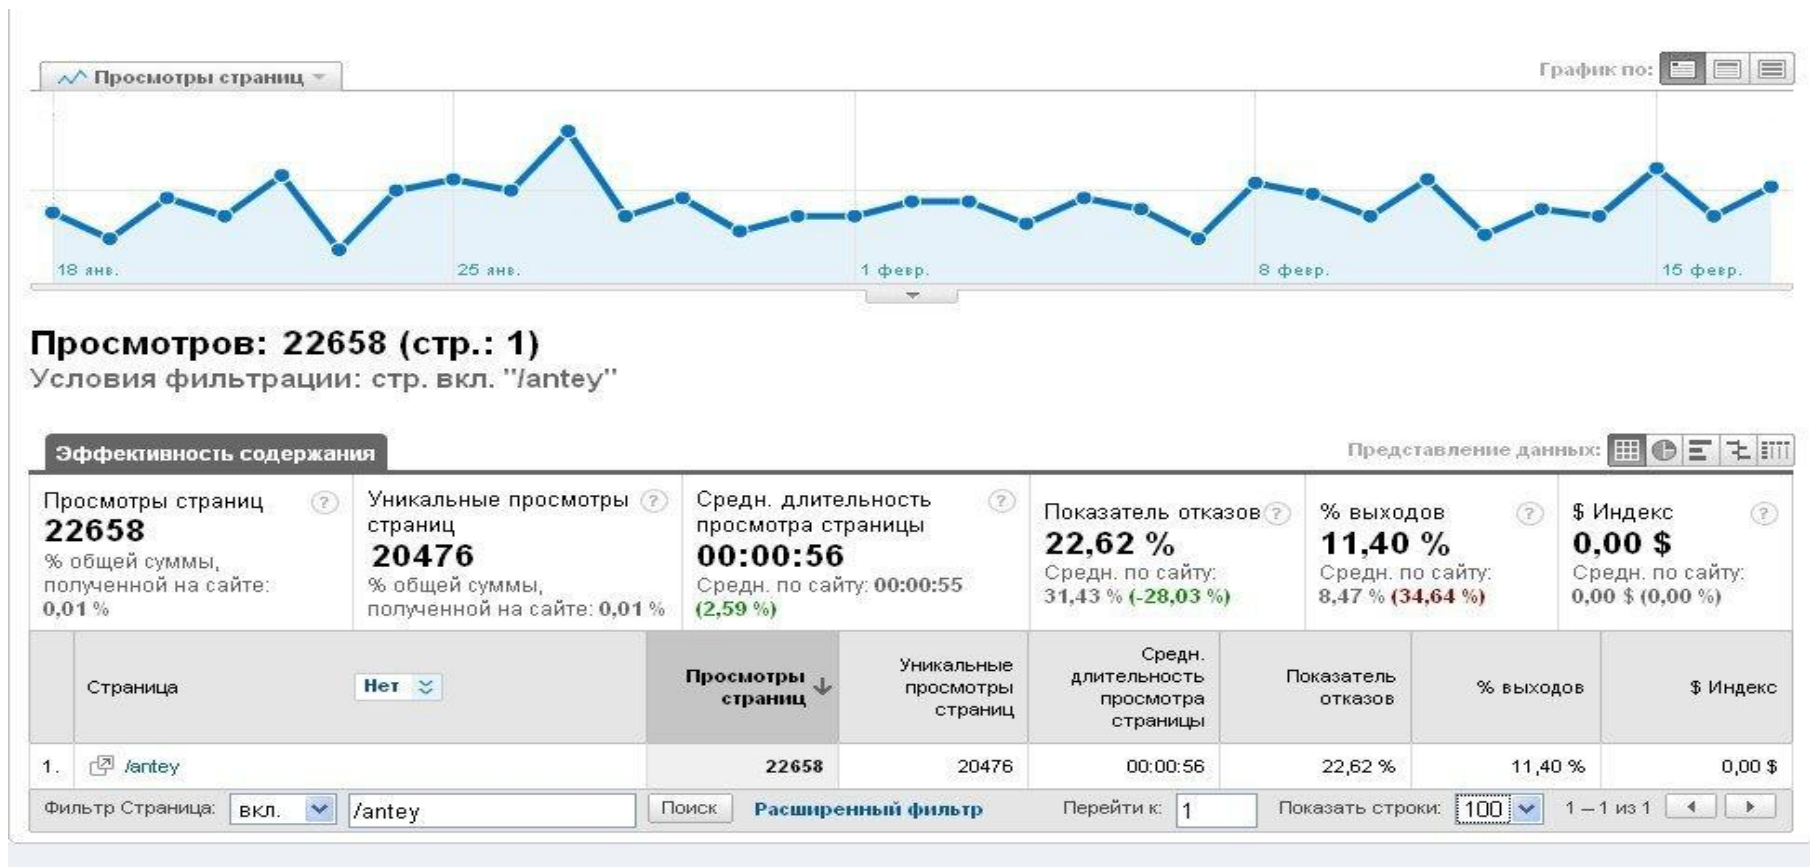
Просмотры страниц

График по:

18 янв. 25 янв. 1 февр. 8 февр. 15 февр.

Просмотров: 22658 (стр.: 1)
Условия фильтрации: стр. вкл. "/antey"

Эффективность содержания

Представление данных:

Просмотры страниц ?
22658
% общей суммы, полученной на сайте: 0,01 %

Уникальные просмотры страниц ?
20476
% общей суммы, полученной на сайте: 0,01 %

Средн. длительность просмотра страницы ?
00:00:56
Средн. по сайту: 00:00:55 (2,59 %)

Показатель отказов ?
22,62 %
Средн. по сайту: 31,43 % (-28,03 %)

% выходов ?
11,40 %
Средн. по сайту: 8,47 % (34,64 %)

$ Индекс ?
0,00 $
Средн. по сайту: 0,00 $ (0,00 %)

| | Страница Нет | Просмотры страниц | Уникальные просмотры страниц | Средн. длительность просмотра страницы | Показатель отказов | % выходов | $ Индекс |
|---|---|---|---|---|---|---|---|
| 1. | /antey | 22658 | 20476 | 00:00:56 | 22,62 % | 11,40 % | 0,00 $ |

Фильтр Страница: вкл. /antey Поиск Расширенный фильтр Перейти к: 1 Показать строки: 100 1 – 1 из 1